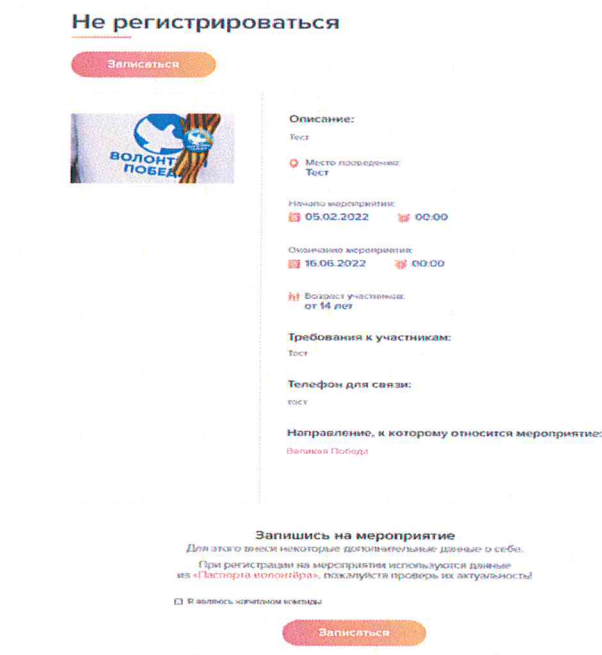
Не регистрироваться

Записаться

ВОЛОНТ
ПОБЕД

Описание:

Тест

Место проведения:
Тест

Начало мероприятия:
05.02.2022 00:00

Окончание мероприятия:
16.06.2022 00:00

Возраст участников:
от 14 лет

Требования к участникам:

Тест

Телефон для связи:

тест

Направление, к которому относится мероприятие:

Великая Победа

Запишись на мероприятие

Для этого внеси некоторые дополнительные данные о себе.

При регистрации на мероприятия используются данные из «Паспорта волонтёра», пожалуйста проверь их актуальность!

Я являюсь капитаном команды

Записаться